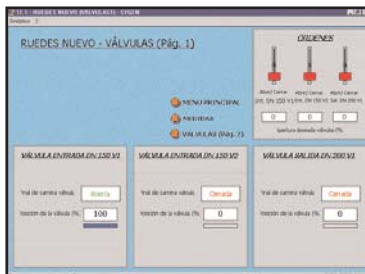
RUEDES NUEVO - VÁLVULAS (Pág. 1)

ÓRDENES

Abrir/ Cerrar
Abrir/ Cerrar
Abrir/ Cerrar

0
0
0

MENÚ PRINCIPAL
MEDIDAS
VÁLVULAS (Pág. 2)

VÁLVULA ENTRADA DN 150 V1
Abierta
100

VÁLVULA ENTRADA DN 150 V2
Cerrada
0

VÁLVULA SALIDA DN 200 V1
Cerrada
0